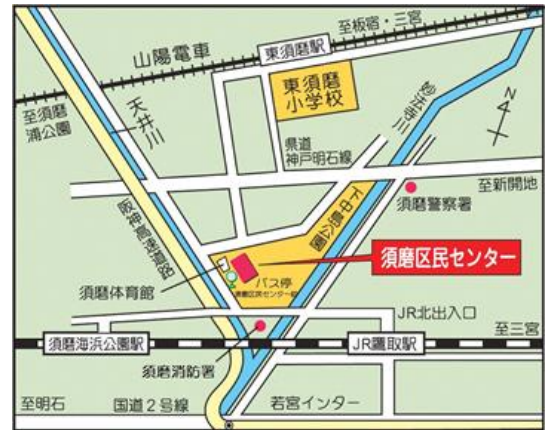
至板宿・三宮
山陽電車
東須磨駅
東須磨小学校
妙法寺川
N
至須磨浦公園
天井川
県道神戸明石線
阪神高速道路
中央幹線
至新開地
須磨警察署
須磨区民センター
バス停
須磨区民センター前
須磨体育館
JR北出入口
至三宮
須磨海浜公園駅
JR鷹取駅
須磨消防署
至明石
国道2号線
若宮インター